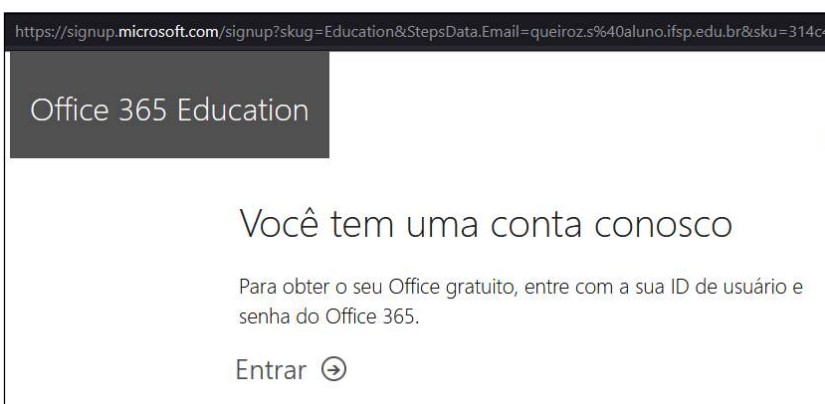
https://signup.microsoft.com/signup?skug=Education&StepsData.Email=queiroz.s%40aluno.ifsp.edu.br&sku=314c

Office 365 Education

Você tem uma conta conosco

Para obter o seu Office gratuito, entre com a sua ID de usuário e senha do Office 365.

Entrar